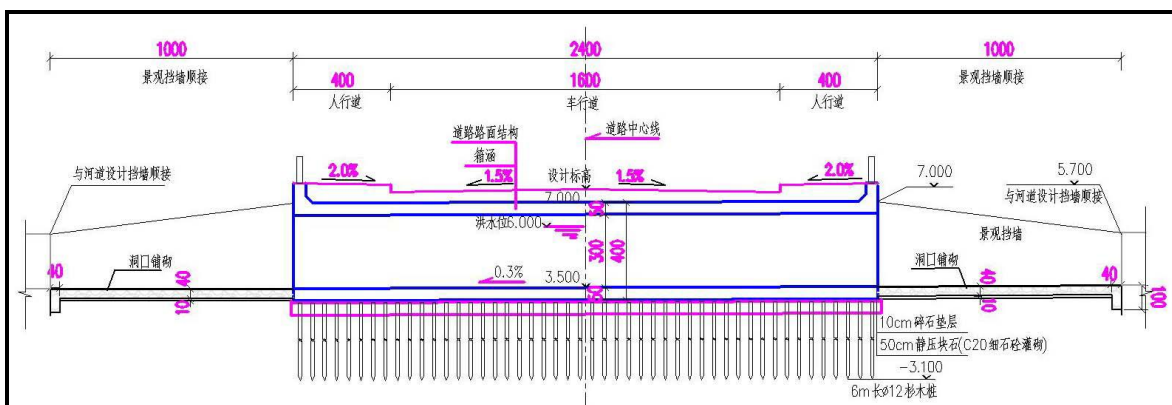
1000
景观挡墙顺接
2400
400
人行道
1600
车行道
400
人行道
1000
景观挡墙顺接
道路路面结构
道路中心线
箱涵
与河道设计挡墙顺接
2.0%
1.5%
设计标高
1.5%
2.0%
7.000
5.700
与河道设计挡墙顺接
7.000
50
洪水位6.000
300
400
景观挡墙
40
洞口铺砌
40
10
0.3%
3.500
50
洞口铺砌
40
10
40
100
10cm碎石垫层
50cm静压块石(C20细石砼灌砌)
-3.100
6m长ø12杉木桩